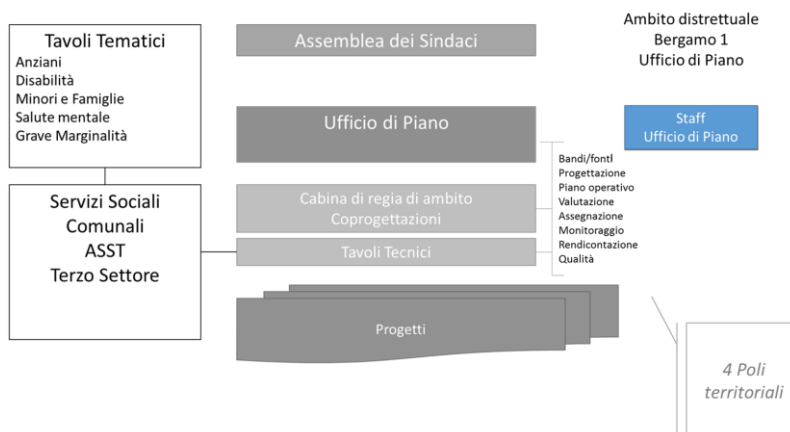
Tavoli Tematici
Anziani
Disabilità
Minori e Famiglie
Salute mentale
Grave Marginalità

Assemblea dei Sindaci

Ambito distrettuale
Bergamo 1
Ufficio di Piano

Ufficio di Piano

Staff
Ufficio di Piano

Bandi/fonti
Progettazione
Piano operativo
Valutazione
Assegnazione
Monitoraggio
Rendicontazione
Qualità

Servizi Sociali
Comunali
ASST
Terzo Settore

Cabina di regia di ambito
Coprogettazioni

Tavoli Tecnici

Progetti

4 Poli
territoriali